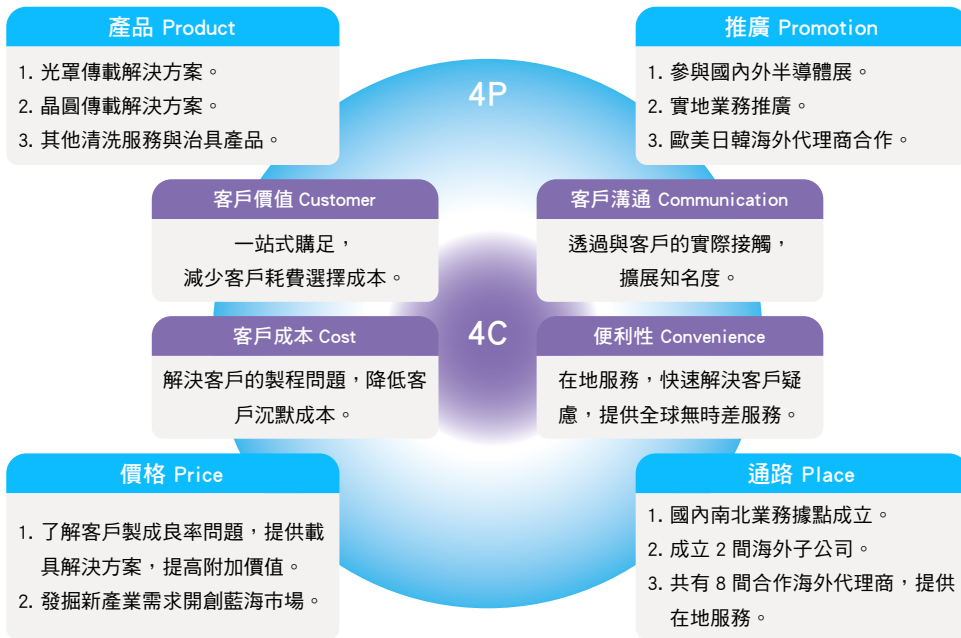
產品 Product

1. 光罩傳載解決方案。
2. 晶圓傳載解決方案。
3. 其他清洗服務與治具產品。

推廣 Promotion

1. 參與國內外半導體展。
2. 實地業務推廣。
3. 歐美日韓海外代理商合作。

4P

客戶價值 Customer

一站式購足，減少客戶耗費選擇成本。

客戶溝通 Communication

透過與客戶的實際接觸，擴展知名度。

4C

客戶成本 Cost

解決客戶的製程問題，降低客戶沉默成本。

便利性 Convenience

在地服務，快速解決客戶疑慮，提供全球無時差服務。

價格 Price

1. 了解客戶製成良率問題，提供載具解決方案，提高附加價值。
2. 發掘新產業需求開創藍海市場。

通路 Place

1. 國內南北業務據點成立。
2. 成立 2 間海外子公司。
3. 共有 8 間合作海外代理商，提供在地服務。